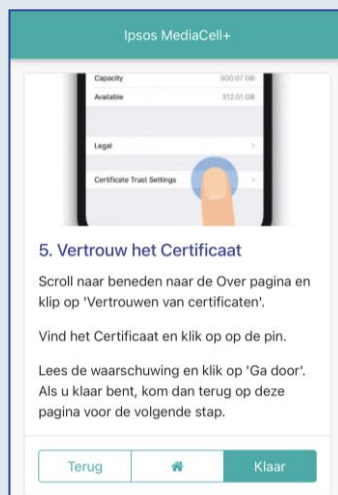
Ipsos MediaCell+

Capacity 500.07 GB
Available 312.01 GB

Legal

Certificate Trust Settings

5. Vertrouw het Certificaat

Scroll naar beneden naar de Over pagina en klip op 'Vertrouwen van certificaten'.

Vind het Certificaat en klik op op de pin.

Lees de waarschuwing en klik op 'Ga door'. Als u klaar bent, kom dan terug op deze pagina voor de volgende stap.

Terug

Klaar